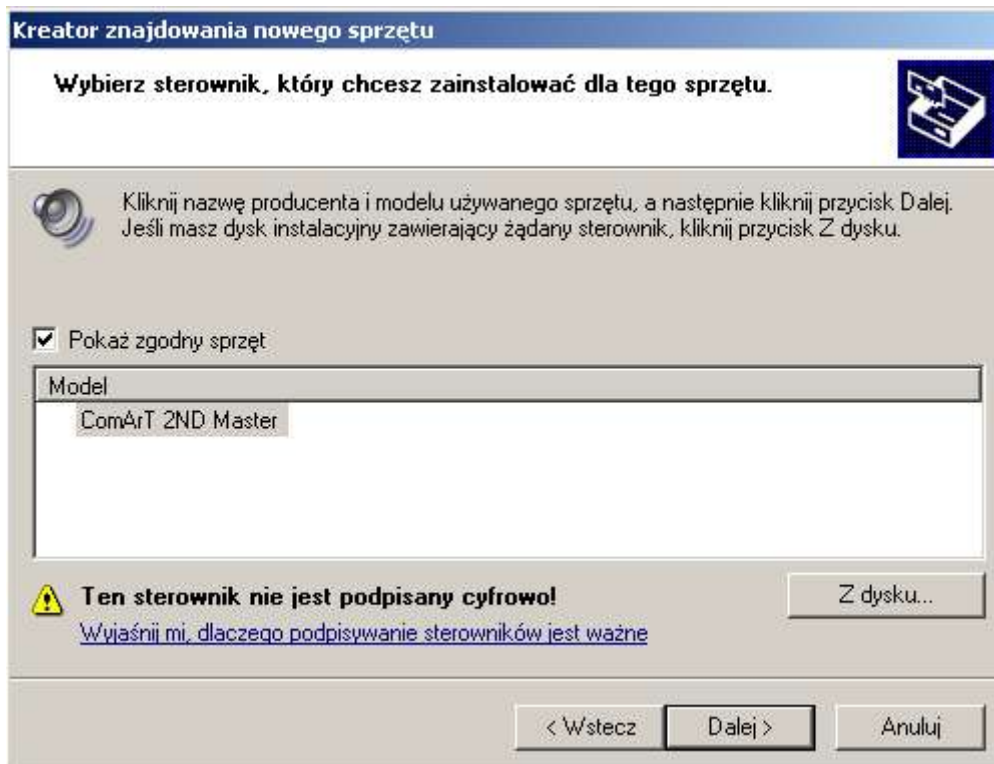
Kreator znajdowania nowego sprzętu

Wybierz sterownik, który chcesz zainstalować dla tego sprzętu.

Kliknij nazwę producenta i modelu używanego sprzętu, a następnie kliknij przycisk Dalej. Jeśli masz dysk instalacyjny zawierający żądany sterownik, kliknij przycisk Z dysku.

Pokaż zgodny sprzęt

Model

ComArT 2ND Master

Ten sterownik nie jest podpisany cyfrowo!

Wyjaśnij mi, dlaczego podpisywanie sterowników jest ważne

Z dysku...

< Wstecz

Dalej >

Anuluj